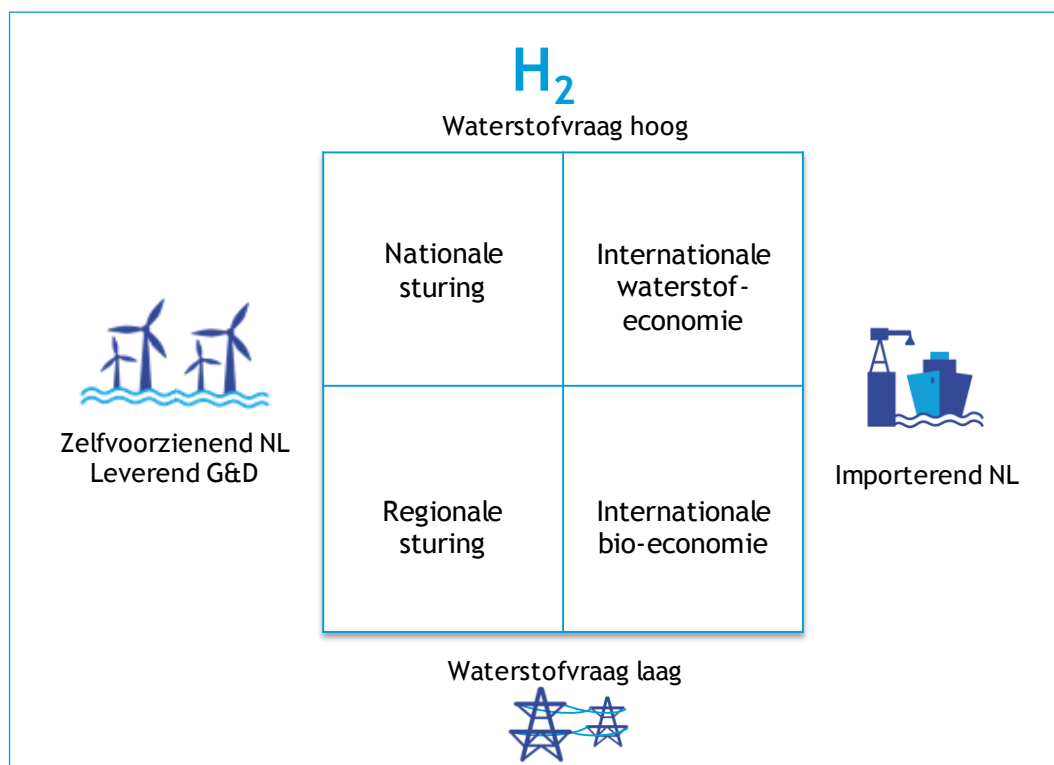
$H_2$

Waterstofvraag hoog

| Nationale sturing | Internationale waterstof-economie |
|---|---|
| Regionale sturing | Internationale bio-economie |

Zelfvoorzienend NL
Leverend G&D

Importerend NL

Waterstofvraag laag